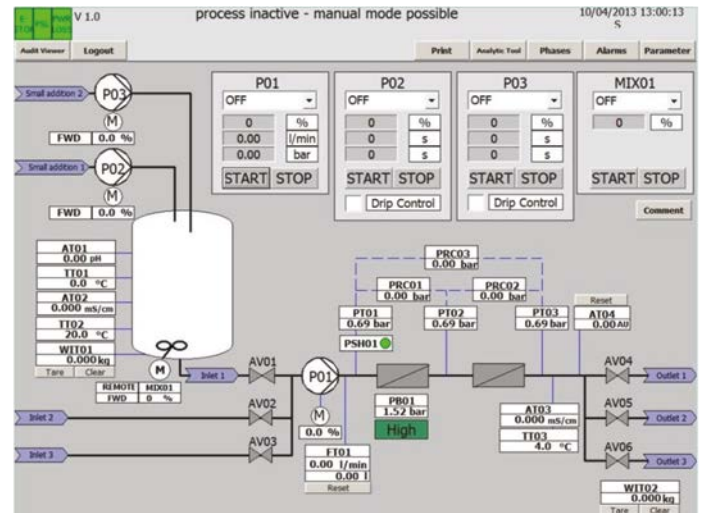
V 1.0

process inactive - manual mode possible

10/04/2013 13:00:13
S

Audit Viewer
Logout

Print
Analytic Tool
Phases
Alarms
Parameter

Small addition 2
P03
M
FWD 0.0 %

Small addition 1
P02
M
FWD 0.0 %

| P01 | |
|---|---|
| OFF | |
| 0 | % |
| 0.00 | l/min |
| 0.00 | bar |
| START | STOP |

| P02 | |
|---|---|
| OFF | |
| 0 | % |
| 0 | s |
| 0 | s |
| START | STOP |

Drip Control

| P03 | |
|---|---|
| OFF | |
| 0 | % |
| 0 | s |
| 0 | s |
| START | STOP |

Drip Control

| MIX01 | |
|---|---|
| OFF | |
| 0 | % |
| START | STOP |

Comment

AT01
0.00 pH
TT01
0.0 °C
AT02
0.000 mS/cm
TT02
20.0 °C
WIT01
0.000 kg
Tare Clear

M
REMOTE MIX01
FWD 0 %

PRC03
0.00 bar
PRC01
0.00 bar
PRC02
0.00 bar
PT01
0.69 bar
PT02
0.69 bar
PT03
0.69 bar
Reset
AT04
0.00 AU
PSH01

Inlet 1
AV01
P01
AV04
Outlet 1

Inlet 2
AV02
M
0.0 %
PB01
1.52 bar
High
AV05
Outlet 2
AT03
0.000 mS/cm
TT03
4.0 °C

Inlet 3
AV03
FT01
0.00 l/min
0.00 l
Reset
AV06
Outlet 3

WIT02
0.000 kg
Tare Clear